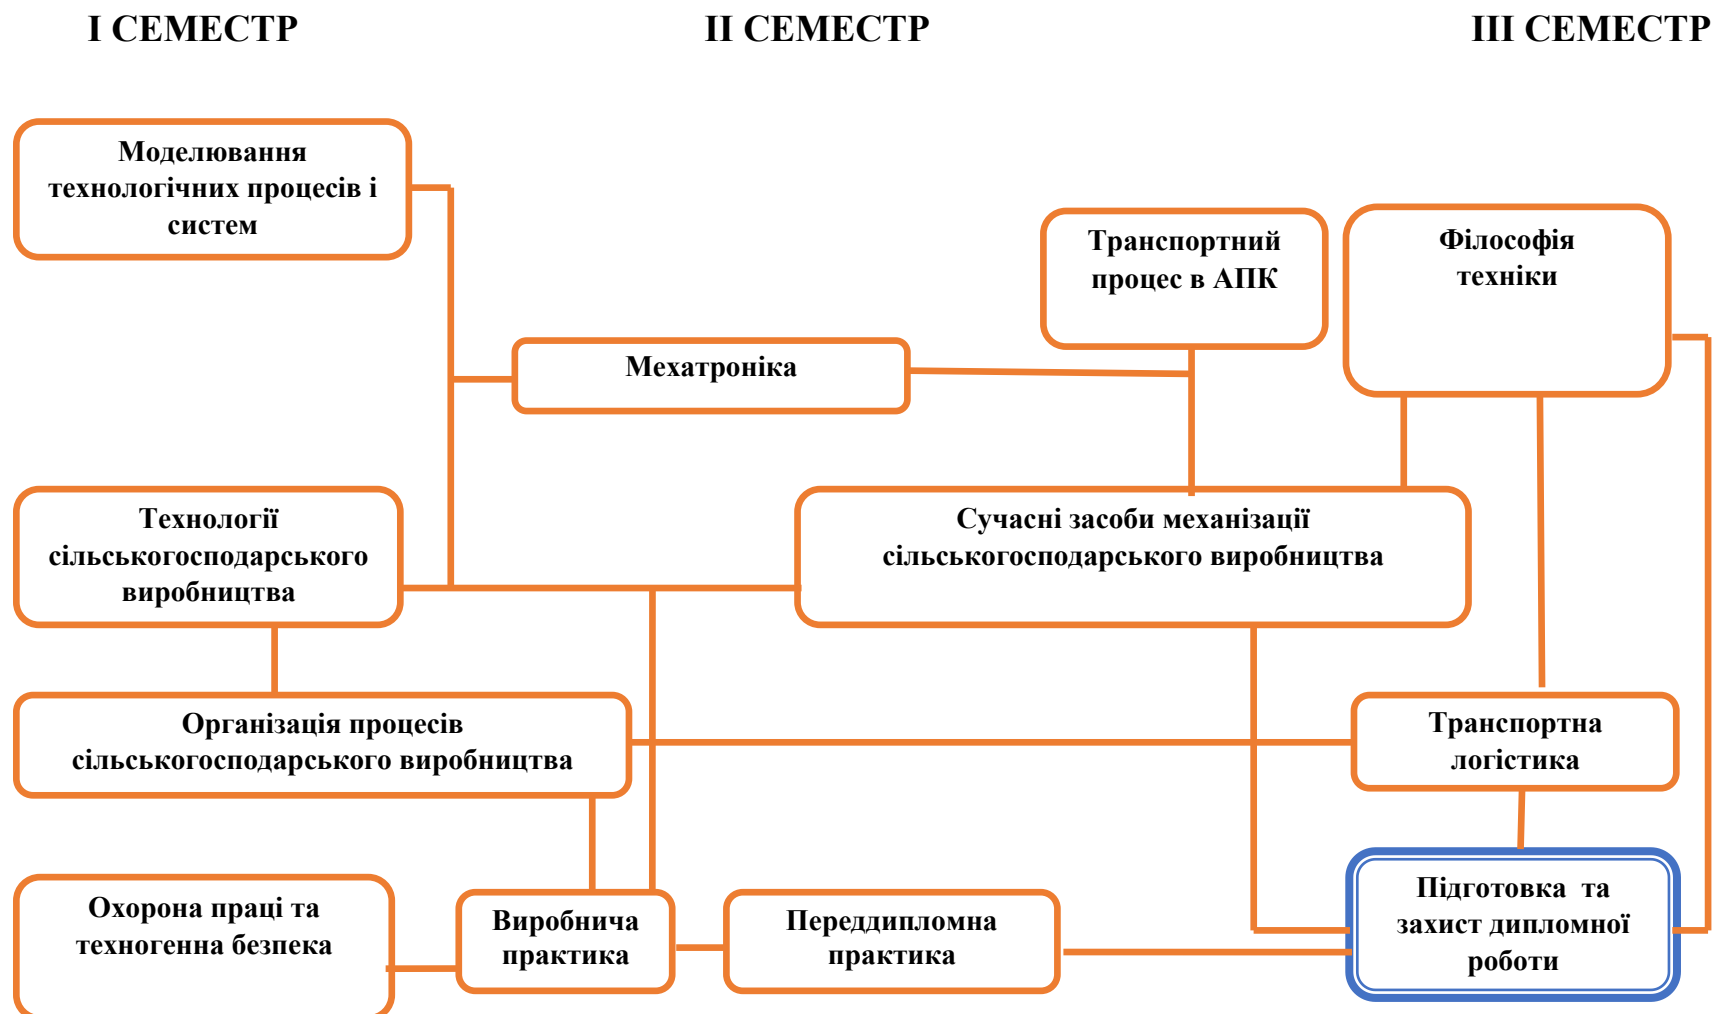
I СЕМЕСТР

II СЕМЕСТР

III СЕМЕСТР

Моделювання технологічних процесів і систем

Транспортний процес в АПК

Філософія техніки

Мехатроніка

Технології сільськогосподарського виробництва

Сучасні засоби механізації сільськогосподарського виробництва

Організація процесів сільськогосподарського виробництва

Транспортна логістика

Охорона праці та техногенна безпека

Виробнича практика

Переддипломна практика

Підготовка та захист дипломної роботи